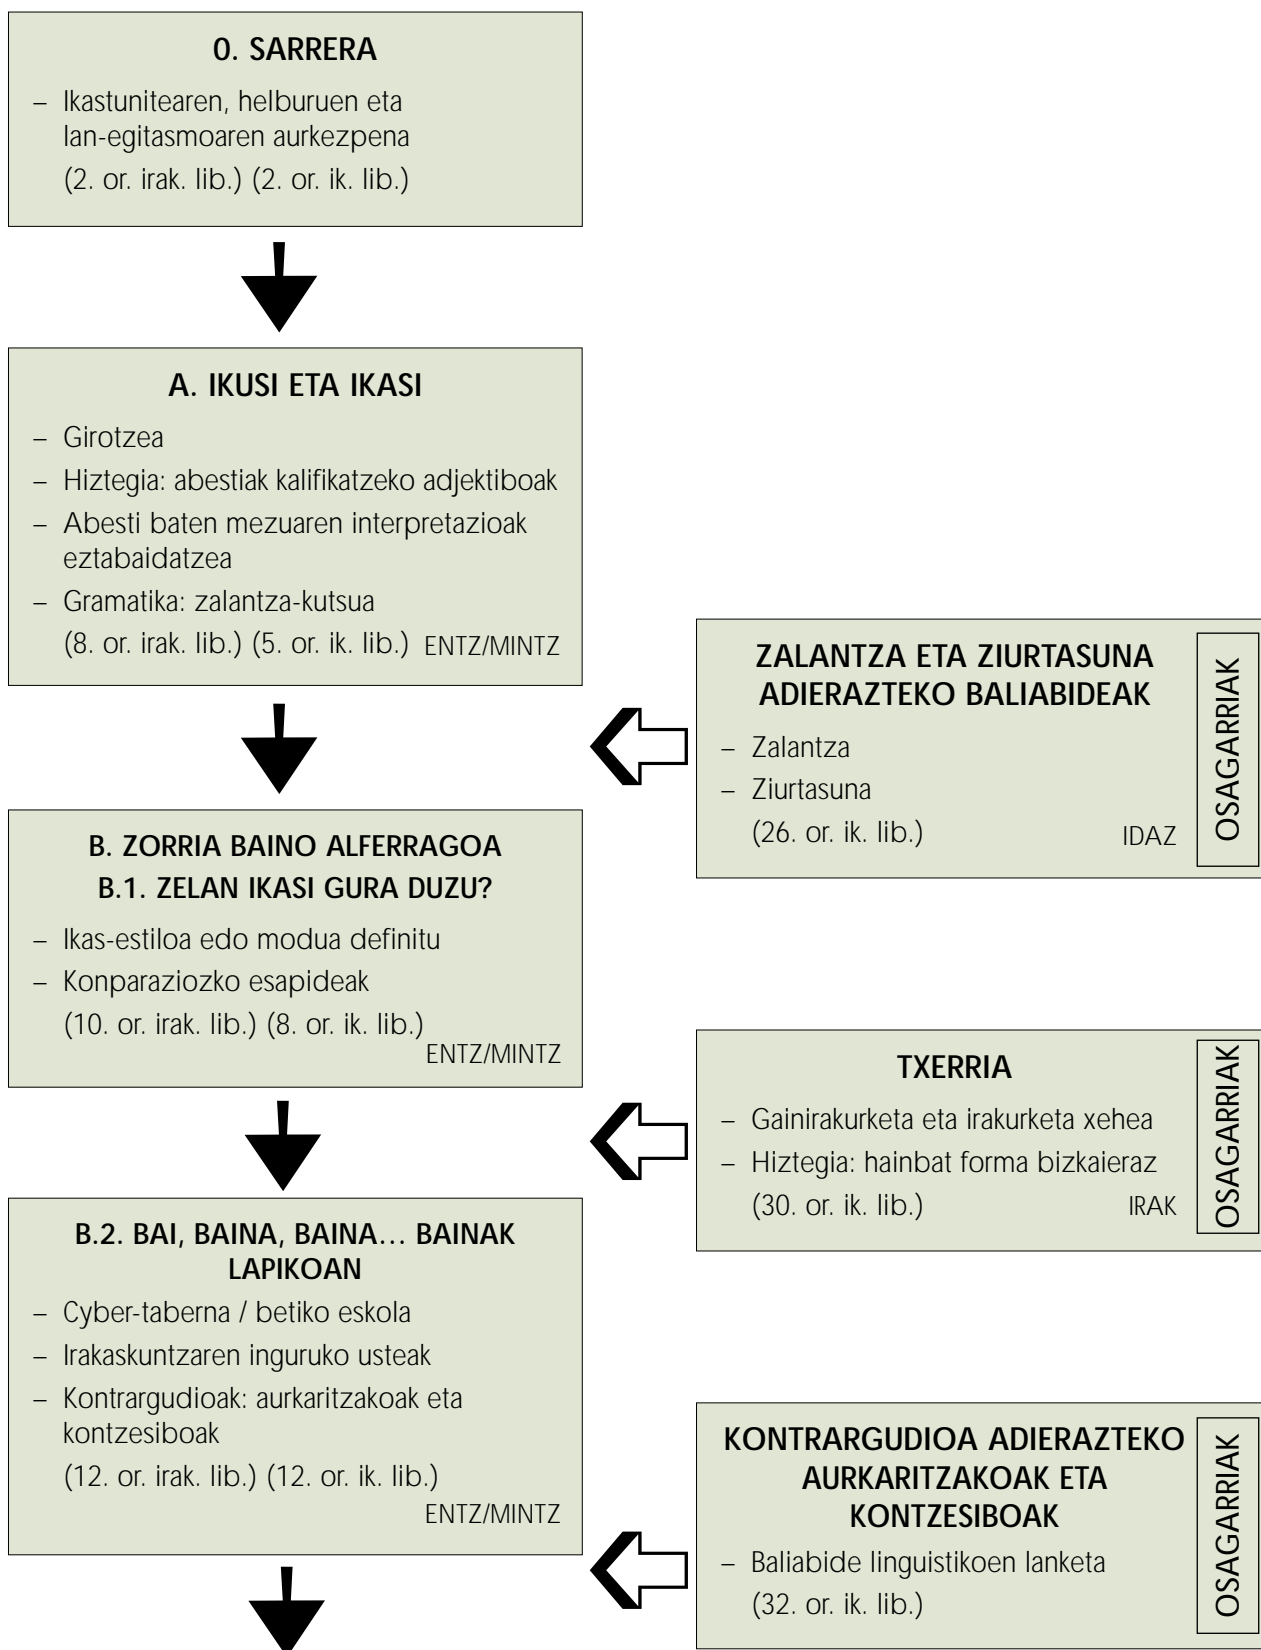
0. SARRERA

– Ikastunitearen, helburuen eta lan-egitasmoaren aurkezpena
(2. or. irak. lib.) (2. or. ik. lib.)

A. IKUSI ETA IKASI

– Girotzea
– Hiztegia: abestiak kalifikatzeko adjektiboak
– Abesti baten mezuaren interpretazioak eztabaidatzea
– Gramatika: zalantza-kutsua
(8. or. irak. lib.) (5. or. ik. lib.) ENTZ/MINTZ

ZALANTZA ETA ZIURTASUNA ADIERAZTEKO BALIABIDEAK

– Zalantza
– Ziurtasuna
(26. or. ik. lib.) IDAZ

OSAGARRIAK

B. ZORRIA BAINO ALFERRAGOA
B.1. ZELAN IKASI GURA DUZU?

– Ikas-estiloa edo modua definitu
– Konparaziozko esapideak
(10. or. irak. lib.) (8. or. ik. lib.)
ENTZ/MINTZ

TXERRIA

– Gainirakurketa eta irakurketa xehea
– Hiztegia: hainbat forma bizkaieraz
(30. or. ik. lib.) IRAK

OSAGARRIAK

B.2. BAI, BAINA, BAINA… BAINAK LAPIKOAN

– Cyber-taberna / betiko eskola
– Irakaskuntzaren inguruko usteak
– Kontrargudioak: aurkaritzakoak eta kontzesiboak
(12. or. irak. lib.) (12. or. ik. lib.)
ENTZ/MINTZ

KONTRARGUDIOA ADIERAZTEKO AURKARITZAKOAK ETA KONTZESIBOAK

– Baliabide linguistikoen lanketa
(32. or. ik. lib.)

OSAGARRIAK